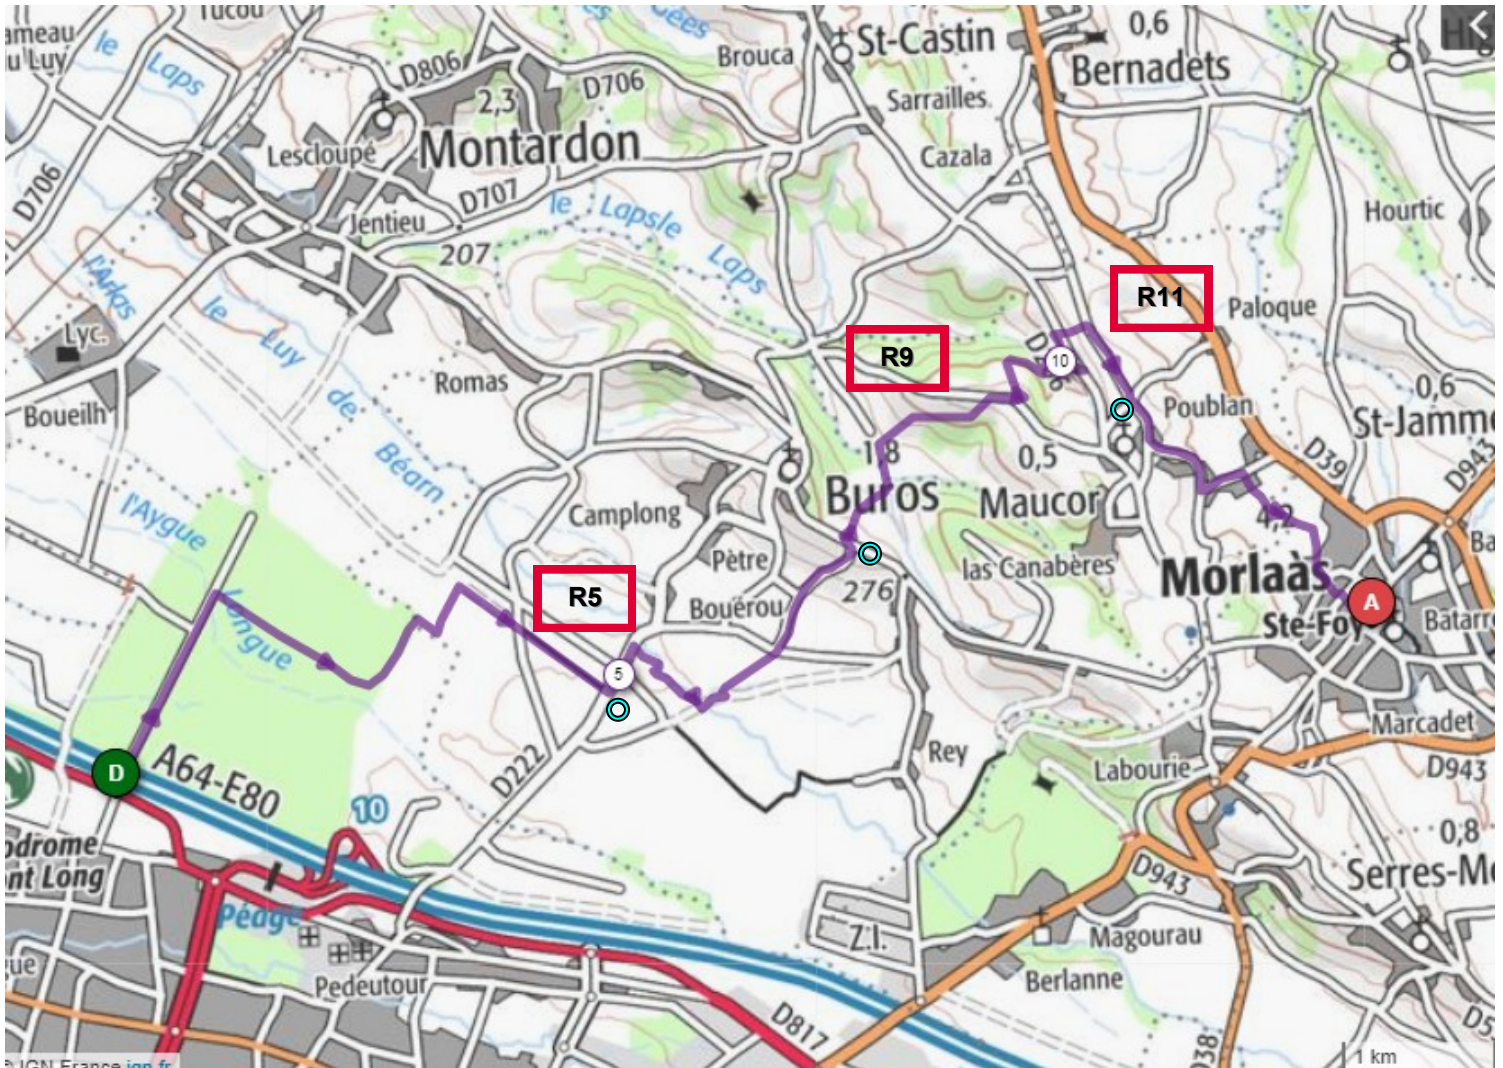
Tucou
ameau
u Luy
le
Laps
D806
2,3
D706
Brouca
St-Castin
0,6
Bernadets
Sarrailles
Lescloupé
Montardon
Cazala
D706
Jentieu
D707
le
Lapsle
Hourtic
207
Laps
l'Arlas
R11
Paloque
le
Luy
R9
Lyc.
Romas
10
Poublan
0,6
St-Jamme
Boueilh
de
1,8
0,5
D39
Béarn
D943
Buros
Maucor
l'Aygue
Camplong
Pètre
las Canabères
Morlaàs
Ba
R5
Bouérou
276
A
Ste-Foy
Batarr
Longue
5
Marcadet
Rey
Labourie
D943
D
A64-E80
D222
10
0,8
odrome
nt Long
Serres-M
D943
Z.I.
Péage
Magourau
ue
Berlanne
Pedeutour
D817
D5
IGN France ign.fr
D38
1 km